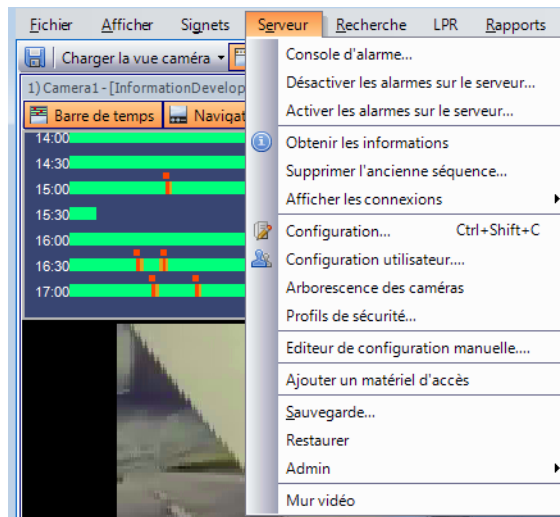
Fichier Afficher Signets Serveur Recherche LPR Rapports

Charger la vue caméra

1) Camera1 - [InformationDevelop

Barre de temps Navigat

14:00
14:30
15:00
15:30
16:00
16:30
17:00

Console d'alarme...
Désactiver les alarmes sur le serveur...
Activer les alarmes sur le serveur...
Obtenir les informations
Supprimer l'ancienne séquence...
Afficher les connexions
Configuration... Ctrl+Shift+C
Configuration utilisateur....
Arborescence des caméras
Profils de sécurité...
Editeur de configuration manuelle....
Ajouter un matériel d'accès
Sauvegarde...
Restaurer
Admin
Mur vidéo